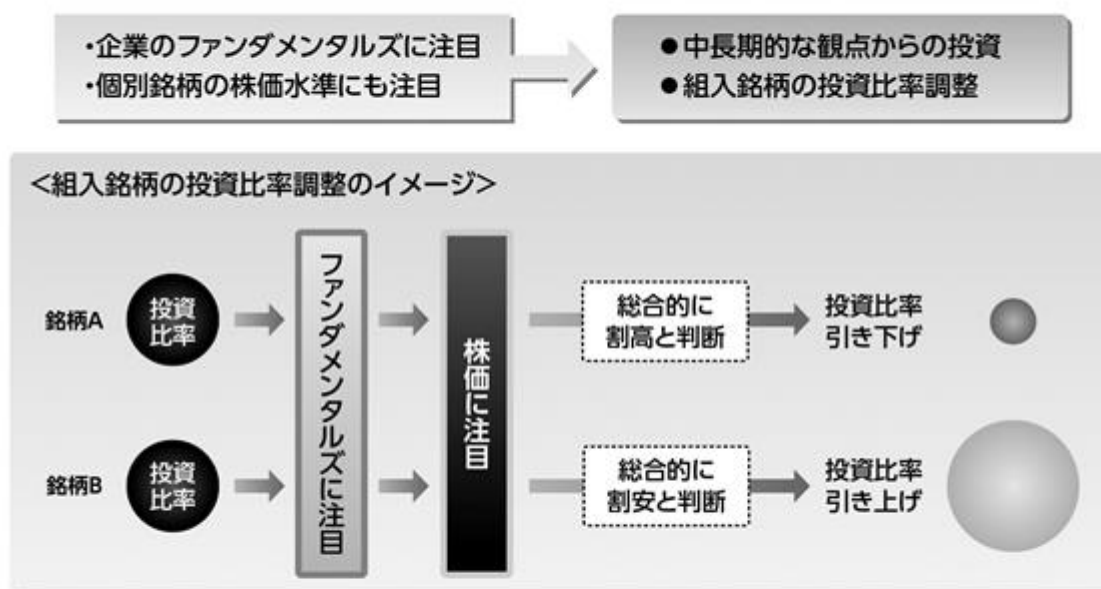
・企業のファンダメンタルズに注目
・個別銘柄の株価水準にも注目

●中長期的な観点からの投資
●組入銘柄の投資比率調整

<組入銘柄の投資比率調整のイメージ>

銘柄A 投資比率

銘柄B 投資比率

ファンダメンタルズに注目

株価に注目

総合的に割高と判断

投資比率引き下げ

総合的に割安と判断

投資比率引き上げ